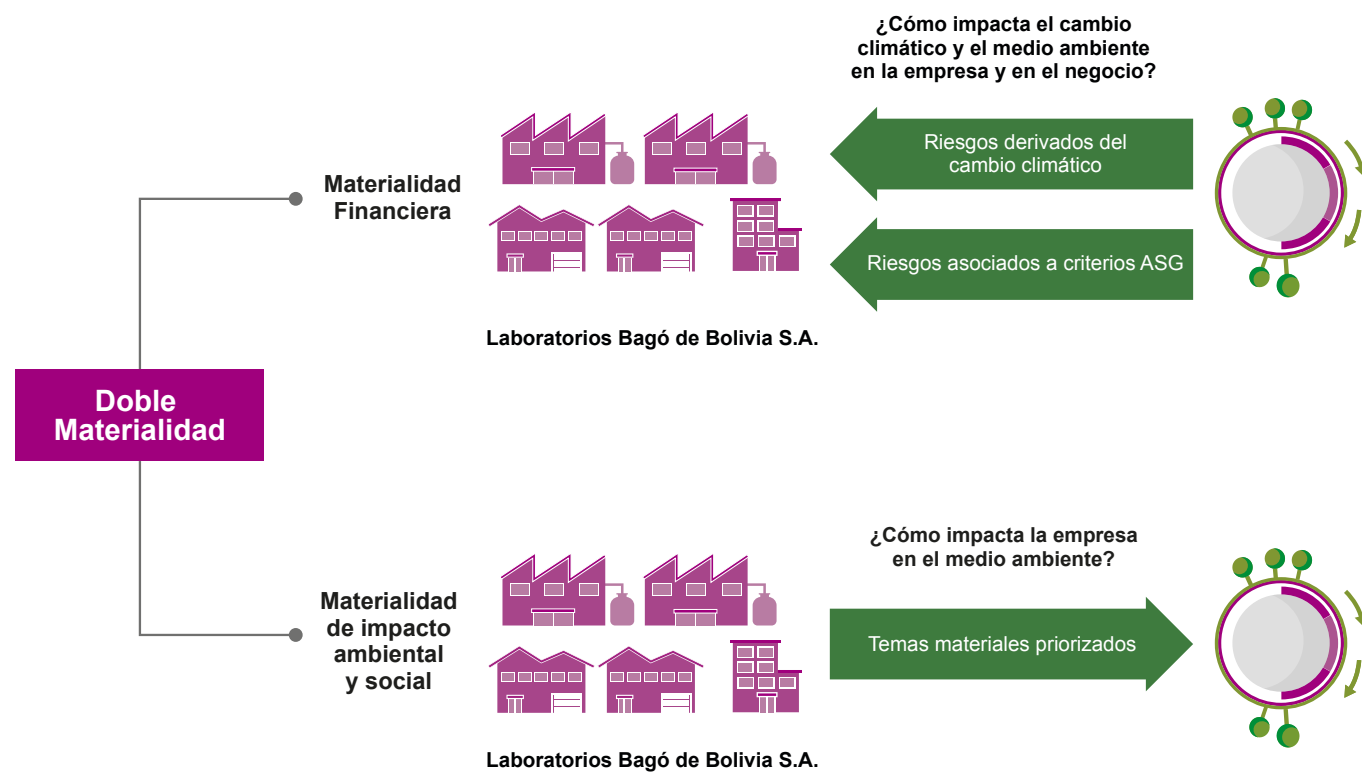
¿Cómo impacta el cambio climático y el medio ambiente en la empresa y en el negocio?

Materialidad Financiera

Riesgos derivados del cambio climático

Riesgos asociados a criterios ASG

Laboratorios Bagó de Bolivia S.A.

Doble Materialidad

¿Cómo impacta la empresa en el medio ambiente?

Materialidad de impacto ambiental y social

Temas materiales priorizados

Laboratorios Bagó de Bolivia S.A.